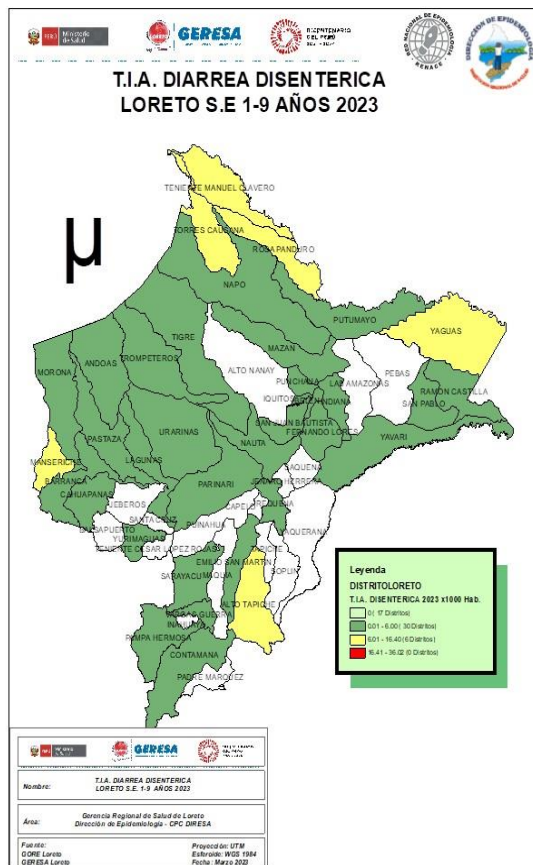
Ministerio de Salud
GERESA
BICENTENARIO DEL PERÚ 2021 - 2024
RED NACIONAL DE EPIDEMIOLOGÍA RENACE
DIRECCIÓN DE EPIDEMIOLOGÍA

T.I.A. DIARREA DISENTERICA
LORETO S.E 1-9 AÑOS 2023

μ

TENIENTE MANUEL CLAVERO
TORRES CAUSANA
ROSA PANDURO
NAPO
PUTUMAYO
YAGUAS
TIGRE
MAZAN
ALTO NANAY
PEBAS
MORONA
ANDOAS
TROMPETEROS
PUNCHANA
LAS AMAZONAS
RAMON CASTILLA
IQUITOS
INDIANA
SAN PABLO
BELEN
SAN JUAN BAUTISTA
FERNANDO LORES
YAVARI
PASTAZA
URARINAS
NAUTA
MANSERICHE
LAGUNAS
SAQUENA
BARRANCA
PARINARI
JENARO HERRERA
CAHUAPANAS
JEBEROS
CAPELO
REQUENA
SANTA CRUZ
BALSAPUERTO
TAPICHE
YURIMAGUAS
PUINAHUA
YAQUERANA
TENIENTE CESAR LOPEZ ROJAS
EMILIO SAN MARTIN
SARAYACU
VARGAS GUERRA
MAQUIA
SOPLIN
ALTO TAPICHE
INAHUAYA
PAMPA HERMOSA
CONTAMANA
PADRE MARQUEZ

Leyenda
DISTRITOLORETO
T.I.A. DISENTERICA 2023 x1000 Hab.
0 ( 17 Distritos)
0.01 - 6.00 ( 30 Distritos)
6.01 - 16.40 ( 6 Distritos)
16.41 - 36.02 ( 0 Distritos)

GERESA

Nombre: T.I.A. DIARREA DISENTERICA LORETO S.E. 1-9 AÑOS 2023

Área: Gerencia Regional de Salud de Loreto
Dirección de Epidemiología - CPC DIRESA

Fuente: GORE Loreto GERESA Loreto
Proyección: UTM
Esferoide: WGS 1984
Fecha: Marzo 2023